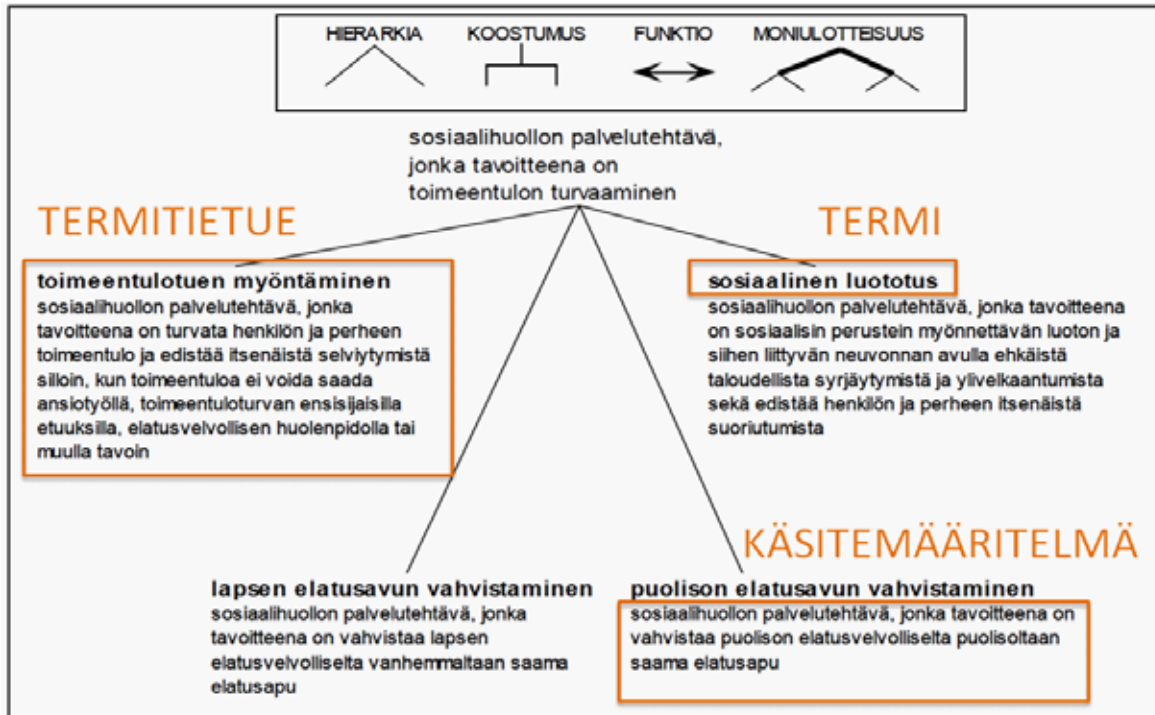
HIERARKIA KOOSTUMUS FUNKTIO MONIULOTTEISUUS

sosiaalihuollon palvelutehtävä, jonka tavoitteena on toimeentulon turvaaminen

TERMITIETUE

TERMI

toimeentulotuen myöntäminen
sosiaalihuollon palvelutehtävä, jonka tavoitteena on turvata henkilön ja perheen toimeentulo ja edistää itsenäistä selviytymistä silloin, kun toimeentuloa ei voida saada ansiotyöllä, toimeentuloturvan ensisijaisilla etuuksilla, elatusvelvollisen huolenpidolla tai muulla tavoin

sosiaalinen luototus
sosiaalihuollon palvelutehtävä, jonka tavoitteena on sosiaalisin perustein myönnettävän luoton ja siihen liittyvän neuvonnan avulla ehkäistä taloudellista syrjäytymistä ja ylivelkaantumista sekä edistää henkilön ja perheen itsenäistä suoriutumista

KÄSITEMÄÄRITELMÄ

lapsen elatusavun vahvistaminen
sosiaalihuollon palvelutehtävä, jonka tavoitteena on vahvistaa lapsen elatusvelvolliselta vanhemmaltaan saama elatusapu

puolison elatusavun vahvistaminen
sosiaalihuollon palvelutehtävä, jonka tavoitteena on vahvistaa puolison elatusvelvolliselta puolisoltaan saama elatusapu